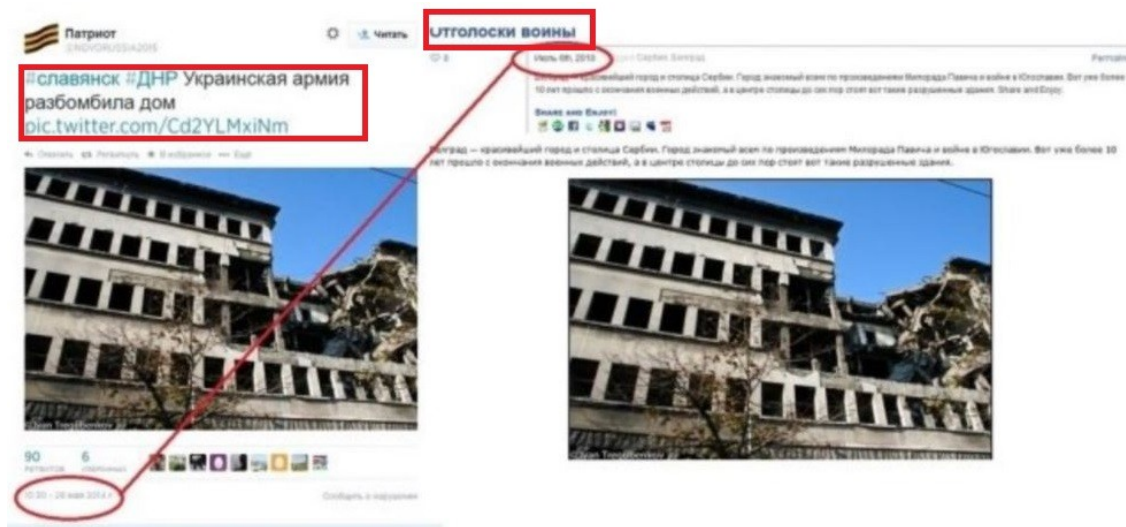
Патриот
@NOVORUSSIA2015

Читать

#славянск #ДНР Украинская армия разбомбила дом pic.twitter.com/Cd2YLMxiNm

Ответить Ретвитнуть В избранное Ещё

90 РЕТВИТОВ
6 ОТМЕТКИ «НРАВИТСЯ»

0:30 - 28 мая 2014 г.

Сообщить о нарушении

Отголоски войны

Июль 6th, 2010

Сербия Белград

Permalink

Белград — красивейший город и столица Сербии. Город знакомый всем по произведениям Милорада Павича и войне в Югославии. Вот уже более 10 лет прошло с окончания военных действий, а в центре столицы до сих пор стоят вот такие разрушенные здания. Share and Enjoy

Share and Enjoy!

Белград — красивейший город и столица Сербии. Город знакомый всем по произведениям Милорада Павича и войне в Югославии. Вот уже более 10 лет прошло с окончания военных действий, а в центре столицы до сих пор стоят вот такие разрушенные здания.